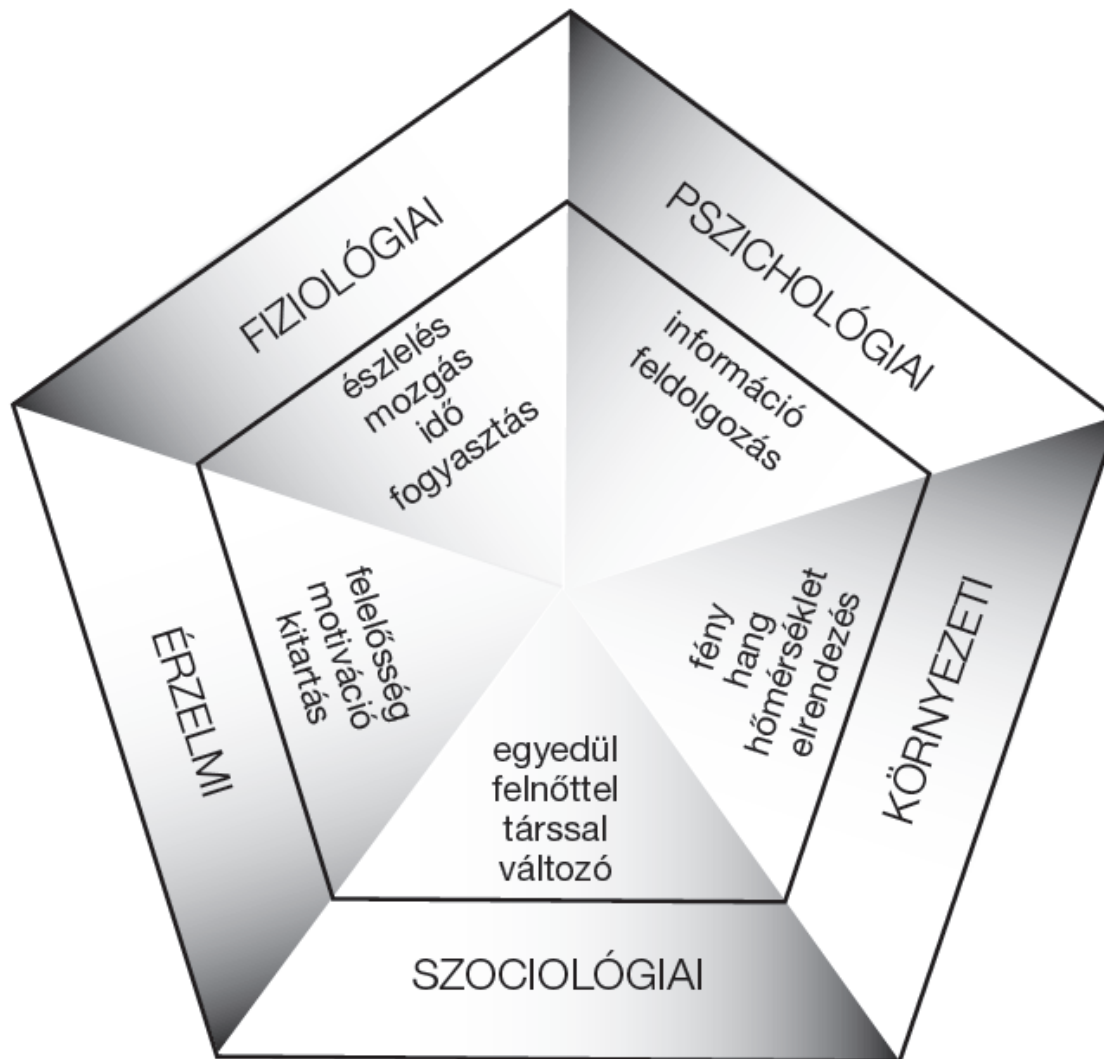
FIZIOLÓGIAI

észlelés
mozgás
idő
fogyasztás

PSZICHOLÓGIAI

információ
feldolgozás

KÖRNYEZETI

fény
hang
hőmérséklet
elrendezés

SZOCIOLÓGIAI

egyedül
felnőttel
társsal
változó

ÉRZELMI

felelősség
motiváció
kitartás